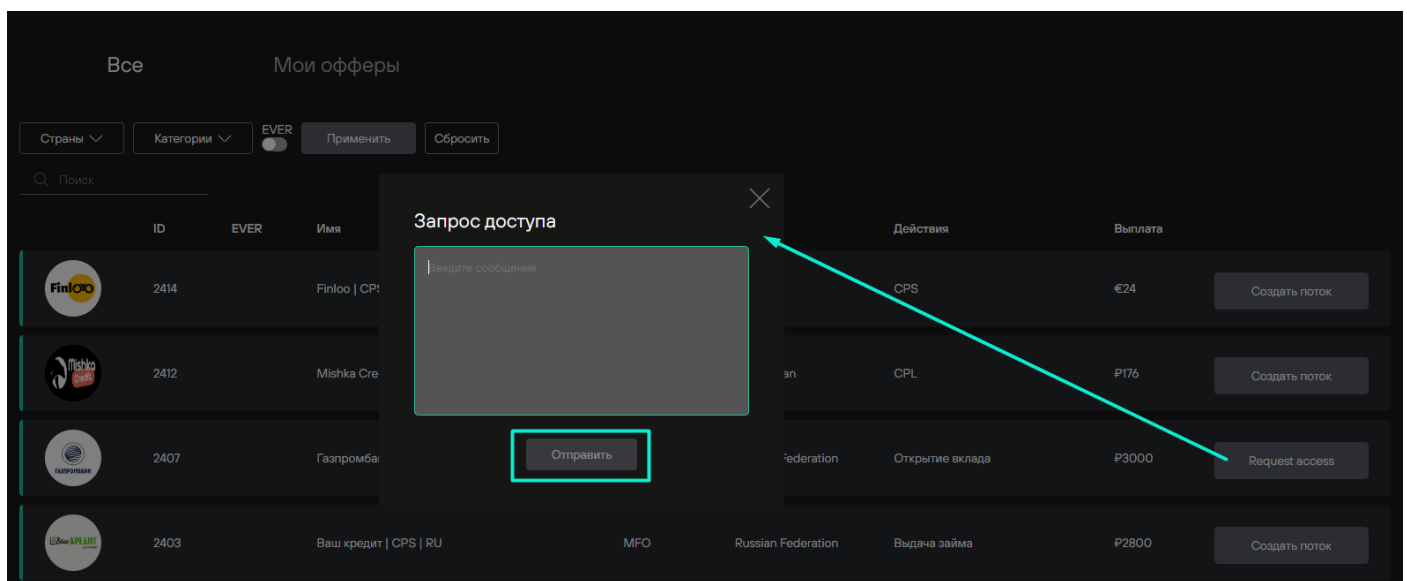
Все Мои офферы

Страны Категории EVER Применить Сбросить

Поиск

| | ID | EVER | Имя | | | Действия | Выплата | |
|---|---|---|---|---|---|---|---|---|
| Finloo | 2414 | | Finloo \| CPS | | | CPS | €24 | Создать поток |
| Mishka Credit | 2412 | | Mishka Cre | | an | CPL | ₽176 | Создать поток |
| ГАЗПРОМБАНК | 2407 | | Газпромба | | Federation | Открытие вклада | ₽3000 | Request access |
| Ваш КРЕДИТ | 2403 | | Ваш кредит \| CPS \| RU | MFO | Russian Federation | Выдача займа | ₽2800 | Создать поток |

Запрос доступа

Введите сообщение

Отправить